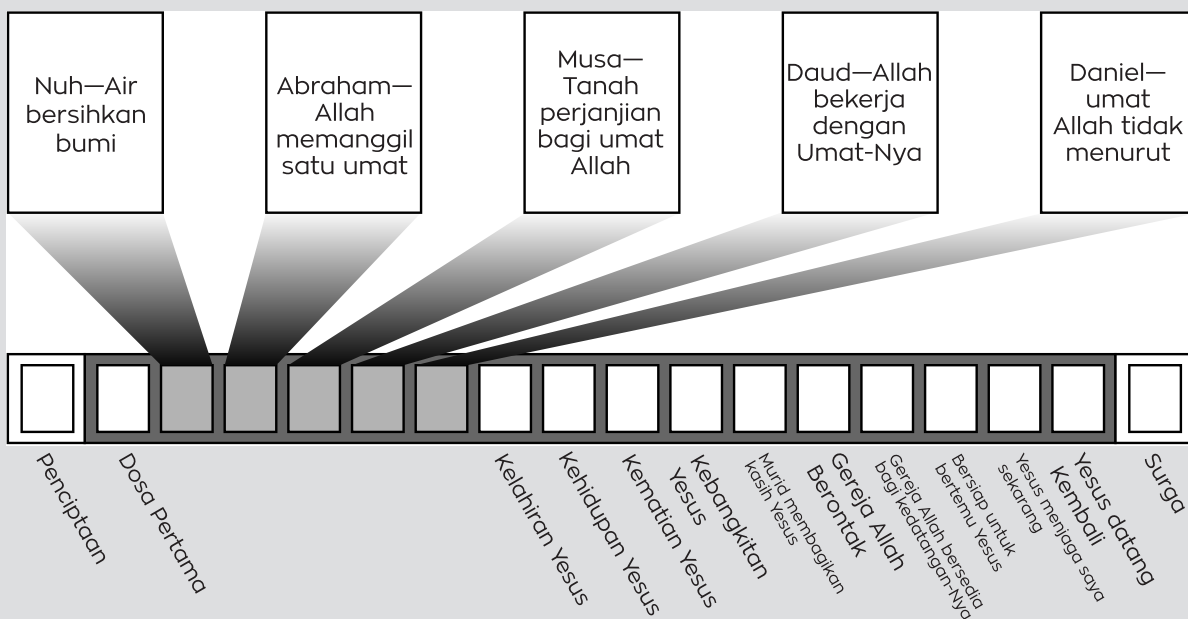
Nuh—Air bersihkan bumi

Abraham—Allah memanggil satu umat

Musa—Tanah perjanjian bagi umat Allah

Daud—Allah bekerja dengan Umat-Nya

Daniel—umat Allah tidak menurut

Penciptaan

Dosa Pertama

Kelahiran Yesus

Kehidupan Yesus

Kematian Yesus

Kebangkitan Yesus

Murid membagikan kasih Yesus

Gereja Allah Berontak

Gereja Allah bersedia bagi kedatangan-Nya

Bersiap untuk bertemu Yesus

Yesus menjaga saya sekarang

Yesus datang Kembali

Surga